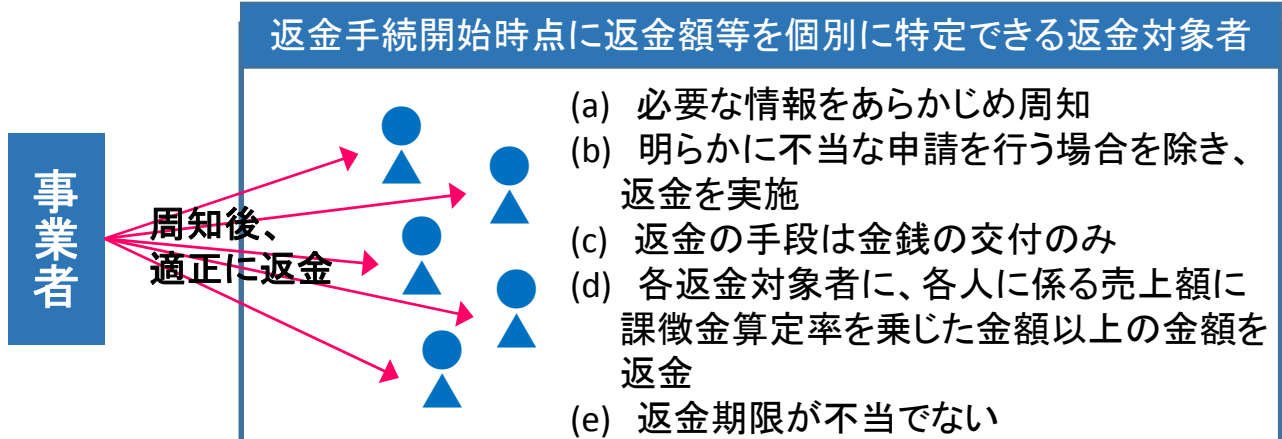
事業者

周知後、適正に返金

返金手続開始時点に返金額等を個別に特定できる返金対象者

(a) 必要な情報をあらかじめ周知
(b) 明らかに不当な申請を行う場合を除き、返金を実施
(c) 返金の手段は金銭の交付のみ
(d) 各返金対象者に、各人に係る売上額に課徴金算定率を乗じた金額以上の金額を返金
(e) 返金期限が不当でない